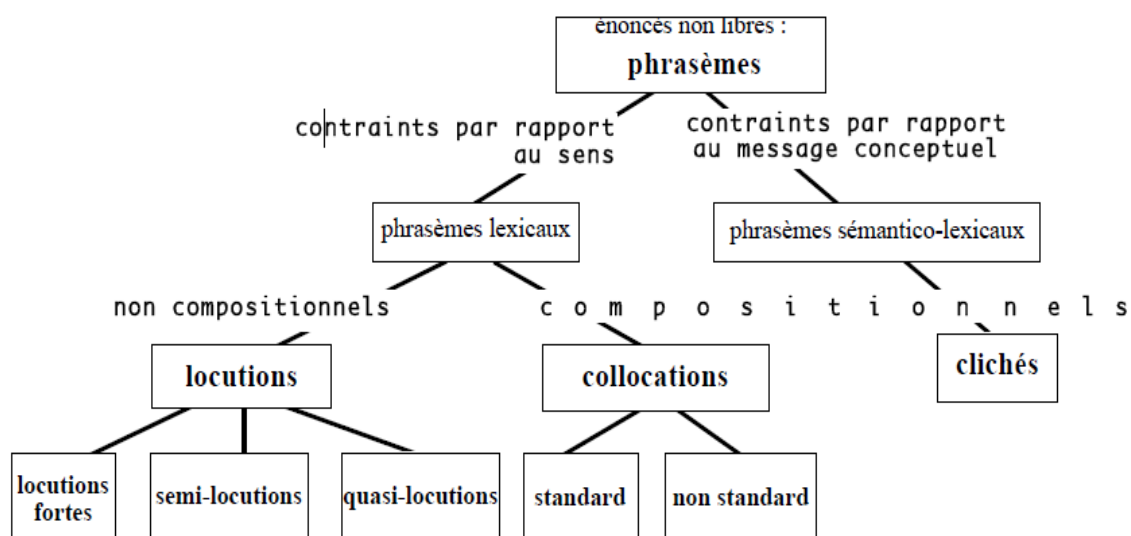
énoncés non libres :
phrasèmes

contraints par rapport au sens

contraints par rapport au message conceptuel

phrasèmes lexicaux

phrasèmes sémantico-lexicaux

non compositionnels

c o m p o s i t i o n n e l s

locutions

collocations

clichés

locutions fortes

semi-locutions

quasi-locutions

standard

non standard